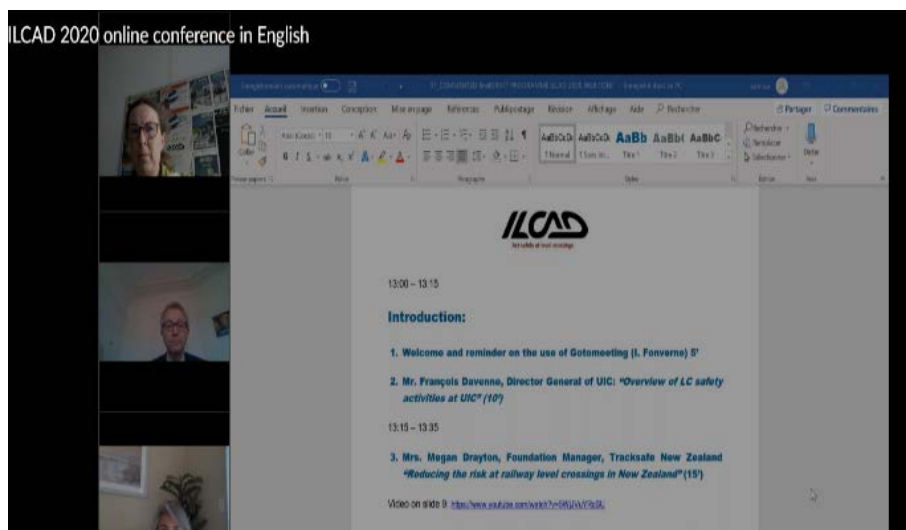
ILCAD 2020 online conference in English

Fichier Accueil Insertion Conception Mise en page Références Publipostage Révision Affichage Aide Rechercher Partager Commentaires

AaBbCcDc AaBbCcDc AaBb AaBbC AaBbC
1 Normal 1 Sans int... Titre 1 Titre 2 Titre 3

Rechercher Remplacer Sélectionner Dicter

ILCAD

13:00 – 13:15

Introduction:

1. Welcome and reminder on the use of Gotomeeting (I. Fonverne) 5'

2. Mr. François Davenne, Director General of UIC: "Overview of LC safety activities at UIC" (10')

13:15 – 13:35

3. Mrs. Megan Drayton, Foundation Manager, Tracksafe New Zealand "Reducing the risk at railway level crossings in New Zealand" (15')

Video on slide 9: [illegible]